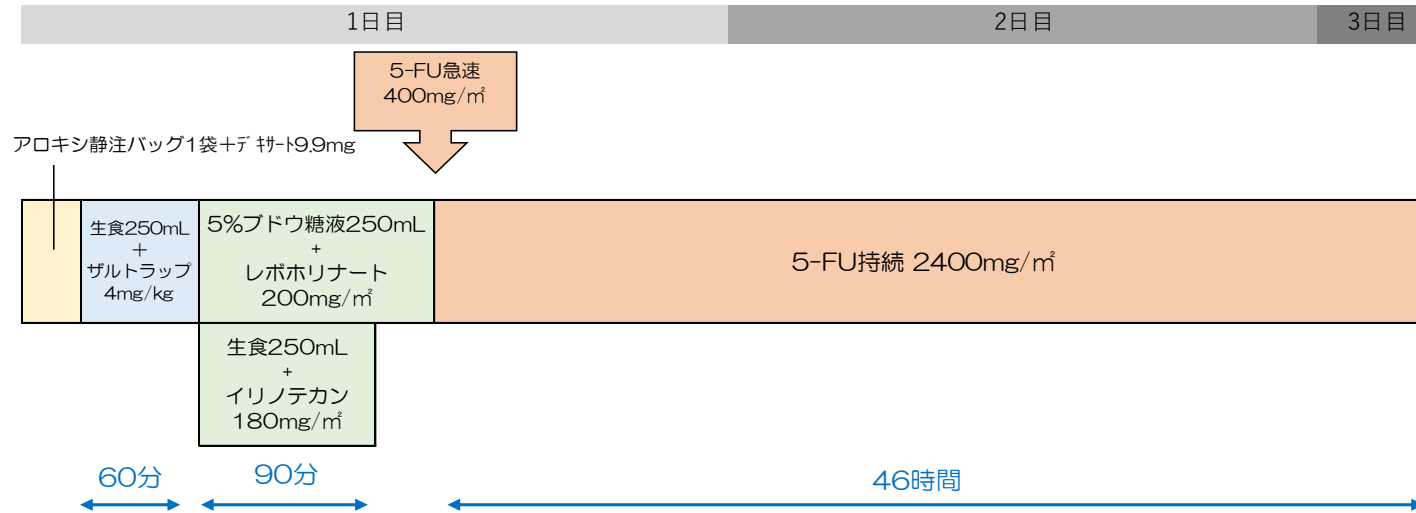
1日目

2日目

3日目

5-FU急速
400mg/㎡

アロキシ静注バッグ1袋+デキサート9.9mg

生食250mL
+
ザルトラップ
4mg/kg

5%ブドウ糖液250mL
+
レボホリナート
200mg/㎡

5-FU持続 2400mg/㎡

生食250mL
+
イリノテカン
180mg/㎡

60分

90分

46時間